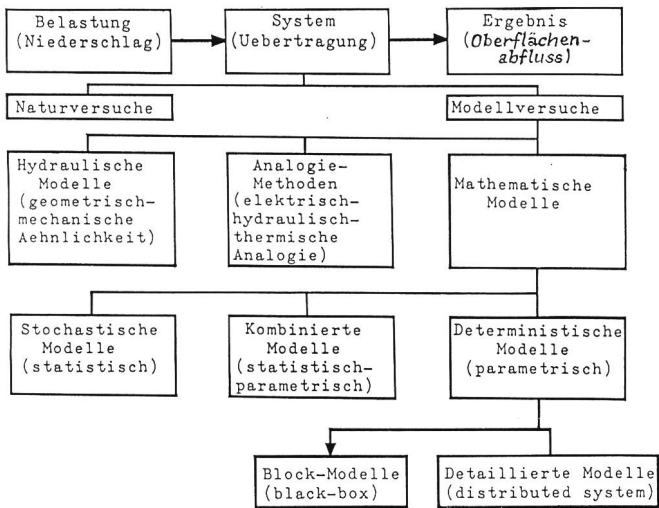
Belastung (Niederschlag)

System (Uebertragung)

Ergebnis (Oberflächenabfluss)

Naturversuche

Modellversuche

Hydraulische Modelle (geometrisch-mechanische Aehnlichkeit)

Analogie-Methoden (elektrisch-hydraulisch-thermische Analogie)

Mathematische Modelle

Stochastische Modelle (statistisch)

Kombinierte Modelle (statistisch-parametrisch)

Deterministische Modelle (parametrisch)

Block-Modelle (black-box)

Detaillierte Modelle (distributed system)